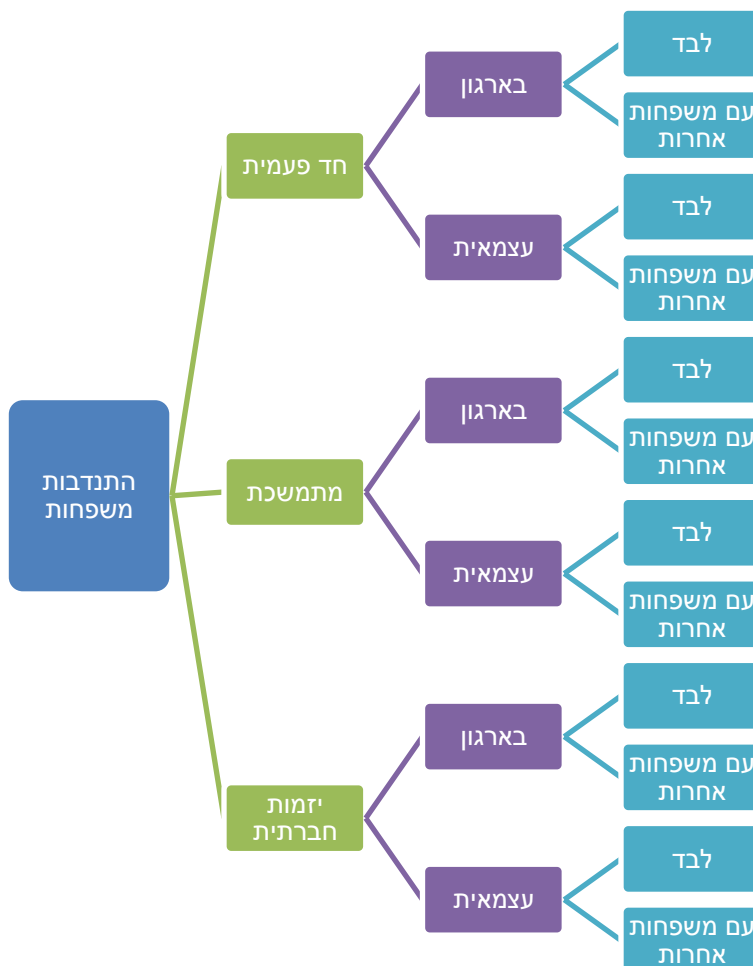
התנדבות משפחות

חד פעמית

בארגון

לבד

עם משפחות אחרות

עצמאית

לבד

עם משפחות אחרות

מתמשכת

בארגון

לבד

עם משפחות אחרות

עצמאית

לבד

עם משפחות אחרות

יזמות חברתית

בארגון

לבד

עם משפחות אחרות

עצמאית

לבד

עם משפחות אחרות